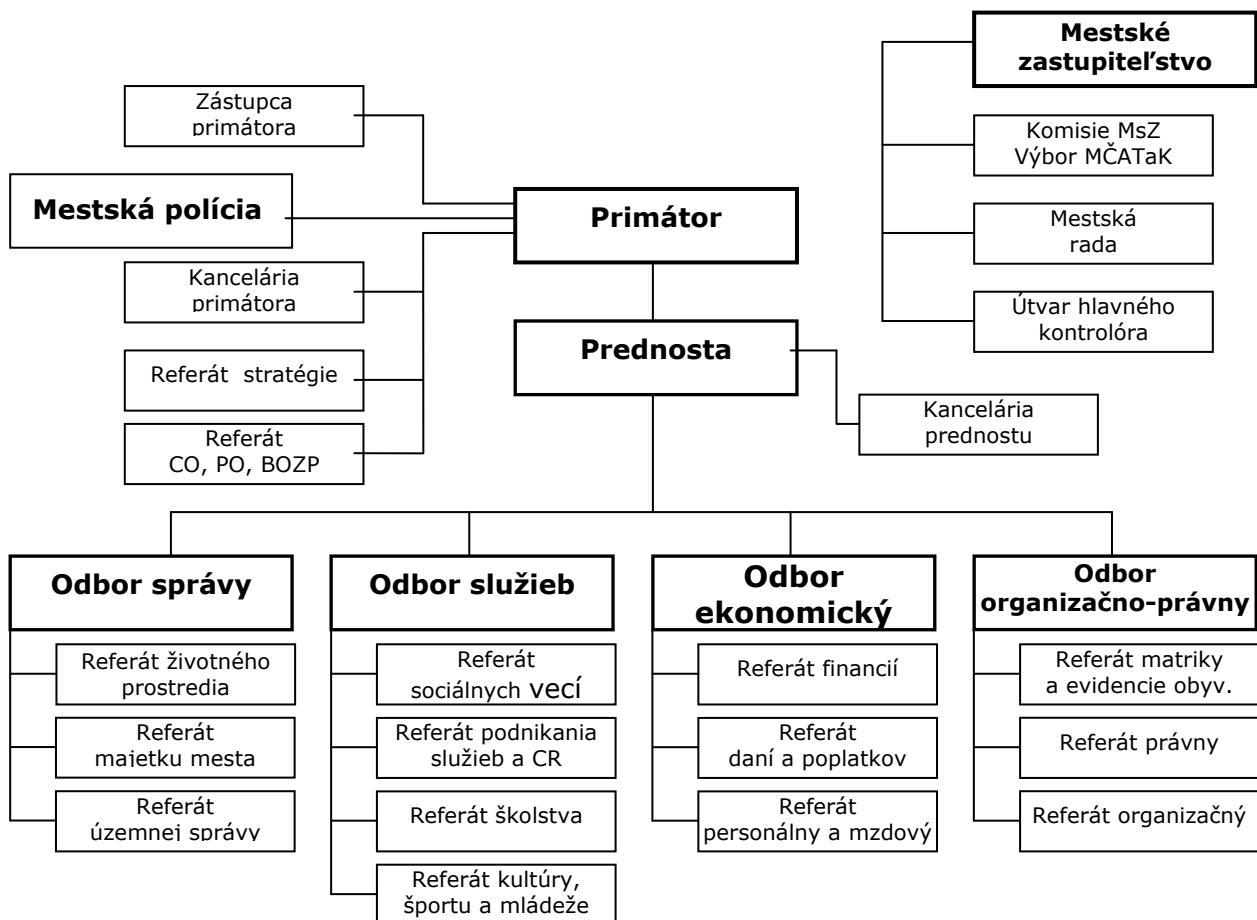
Mestské zastupiteľstvo

Zástupca primátora

Komisie MsZ
Výbor MČATaK

Mestská polícia

Primátor

Mestská rada

Kancelária primátora

Útvar hlavného kontrolóra

Prednosta

Referát stratégie

Kancelária prednostu

Referát CO, PO, BOZP

Odbor správy

Referát životného prostredia

Referát majetku mesta

Referát územnej správy

Odbor služieb

Referát sociálnych vecí

Referát podnikania služieb a CR

Referát školstva

Referát kultúry, športu a mládeže

Odbor ekonomický

Referát financií

Referát daní a poplatkov

Referát personálny a mzdový

Odbor organizačno-právny

Referát matriky a evidencie obyv.

Referát právny

Referát organizačný